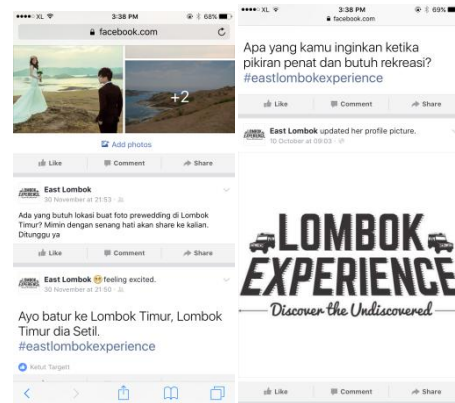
••••○ XL 3:38 PM 68%
facebook.com

+2

Add photos

Like Comment Share

East Lombok
30 November at 21:53

Ada yang butuh lokasi buat foto prewedding di Lombok Timur? Mimin dengan senang hati akan share ke kalian. Ditunggu ya

Like Comment Share

East Lombok 😆 feeling excited.
30 November at 21:50

Ayo batur ke Lombok Timur, Lombok Timur dia Setil.
#eastlombokexperience

Ketut Targeth

••••○ XL 3:38 PM 69%
facebook.com

Apa yang kamu inginkan ketika pikiran penat dan butuh rekreasi?
#eastlombokexperience

Like Comment Share

East Lombok updated her profile picture.
10 October at 09:03

LOMBOK EXPERIENCE
Discover the Undiscovered

Like Comment Share